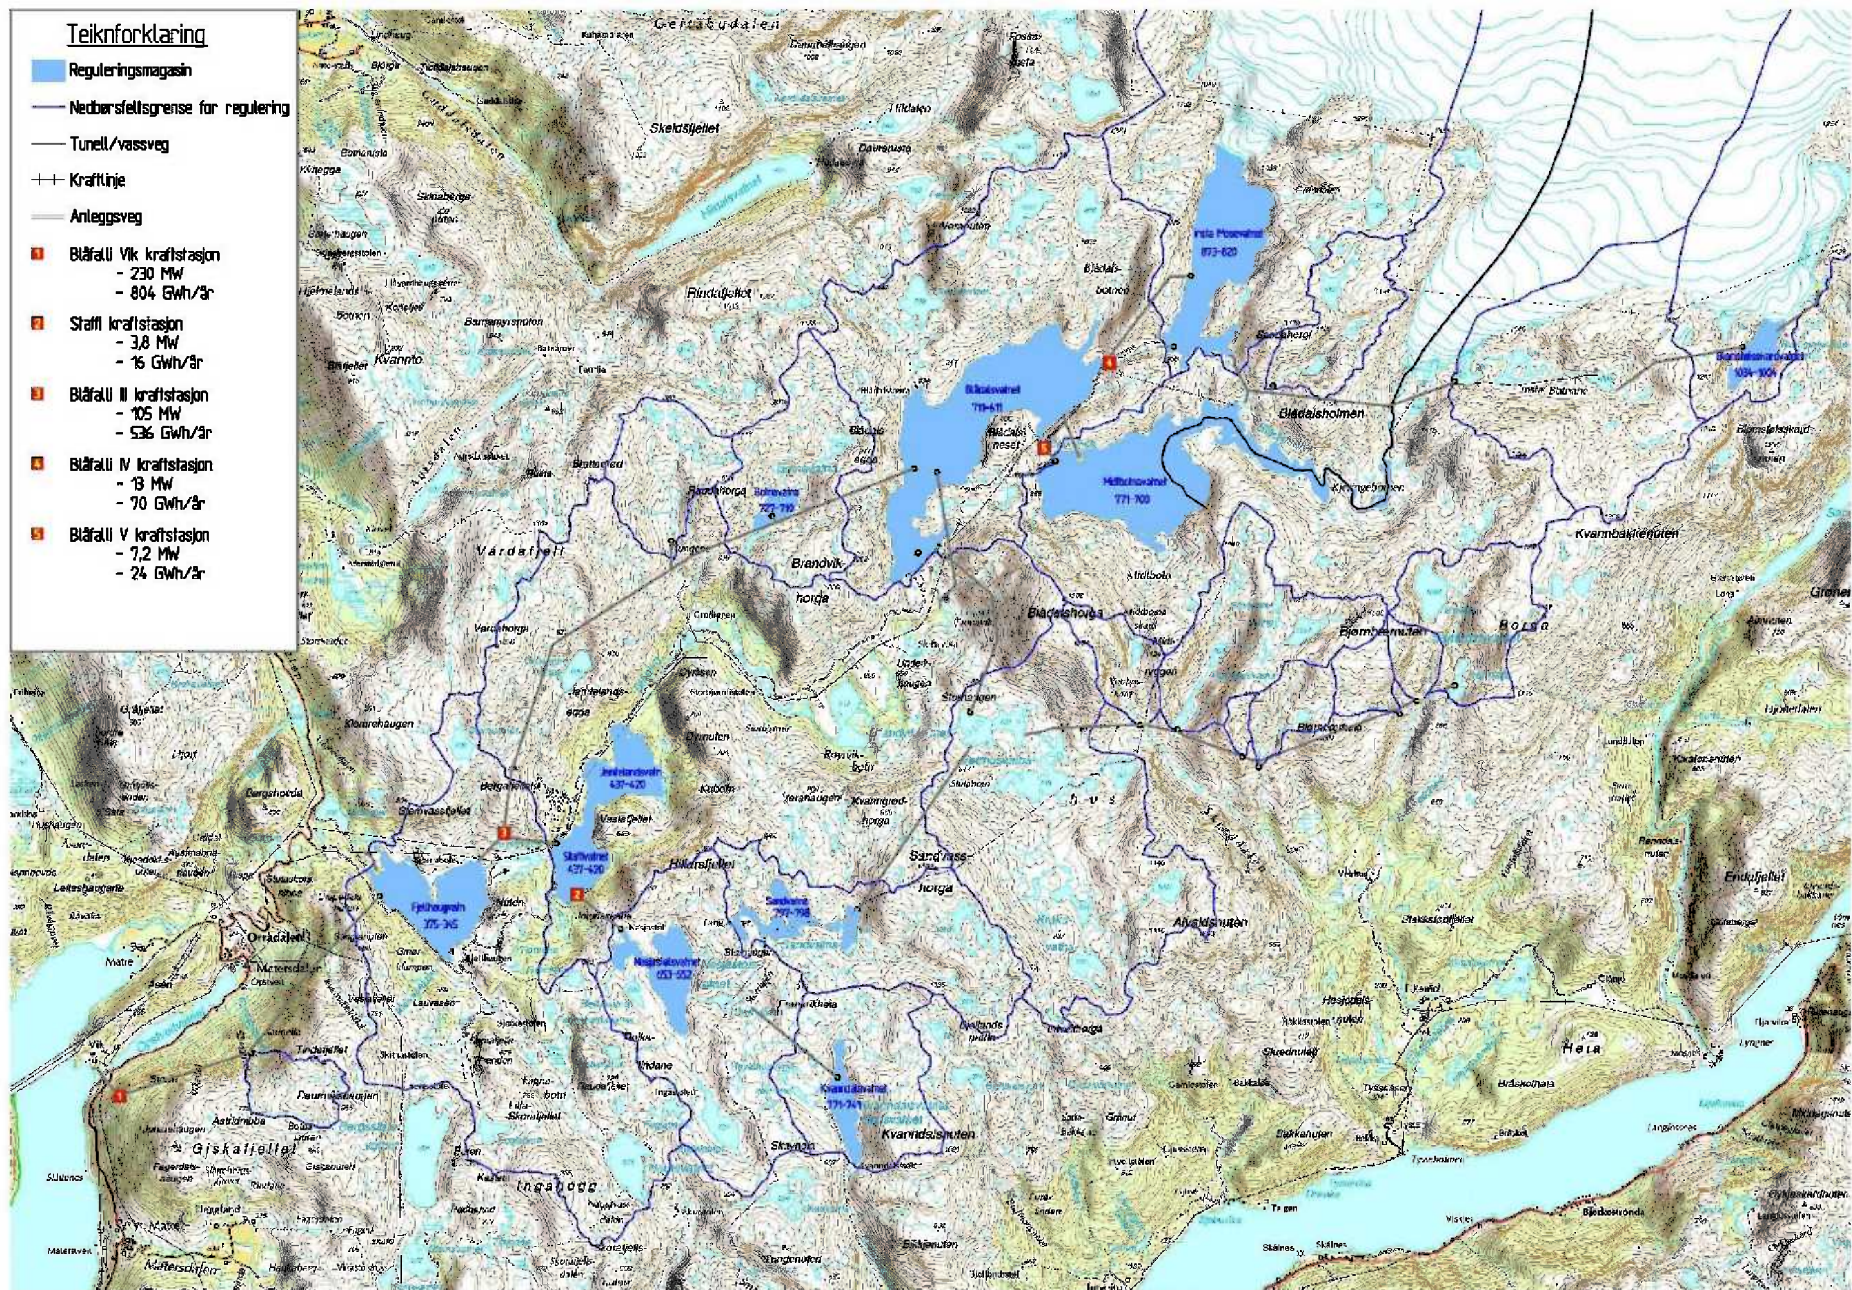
Teiknforklaring

Reguleringsmagasin

Nedbørsfeltsgrense for regulering

Tunell/vassveg

Kraftlinje

Anleggsveg

1 Blåfall Vik kraftstasjon
- 230 MW
- 804 GWh/år

2 Staffi kraftstasjon
- 3,8 MW
- 16 GWh/år

3 Blåfall III kraftstasjon
- 105 MW
- 536 GWh/år

4 Blåfall IV kraftstasjon
- 13 MW
- 70 GWh/år

5 Blåfall V kraftstasjon
- 7,2 MW
- 24 GWh/år

Gertabudalen

Skeldfjellet

Rundafjellet

Kvanntofjellet

Vardafjell

Brandvikhorga

Bladalshorga

Bjørnbernuten

Blådalsholmen

Kvambakkjenuten

Horsa

Sandvasshorga

Alvaldsnuten

Kvanndalsnuten

Ingahorga

Giskaifjellet

Enkjefjellet

Heia

Omdalsføret

Fjellhaugvatn
775-745

Stølsvatnet
437-420

Jordalsvatnet
437-420

Sandvatnet
797-788

Kvanndalsvatnet
775-744

Nordstølsvatnet
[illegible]

Botnavatn
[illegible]

Midtbotnvatnet
771-700

Bladalsvatnet
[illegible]

Indre Mosevatnet
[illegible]

Bjørndalsnesvatnet
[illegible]